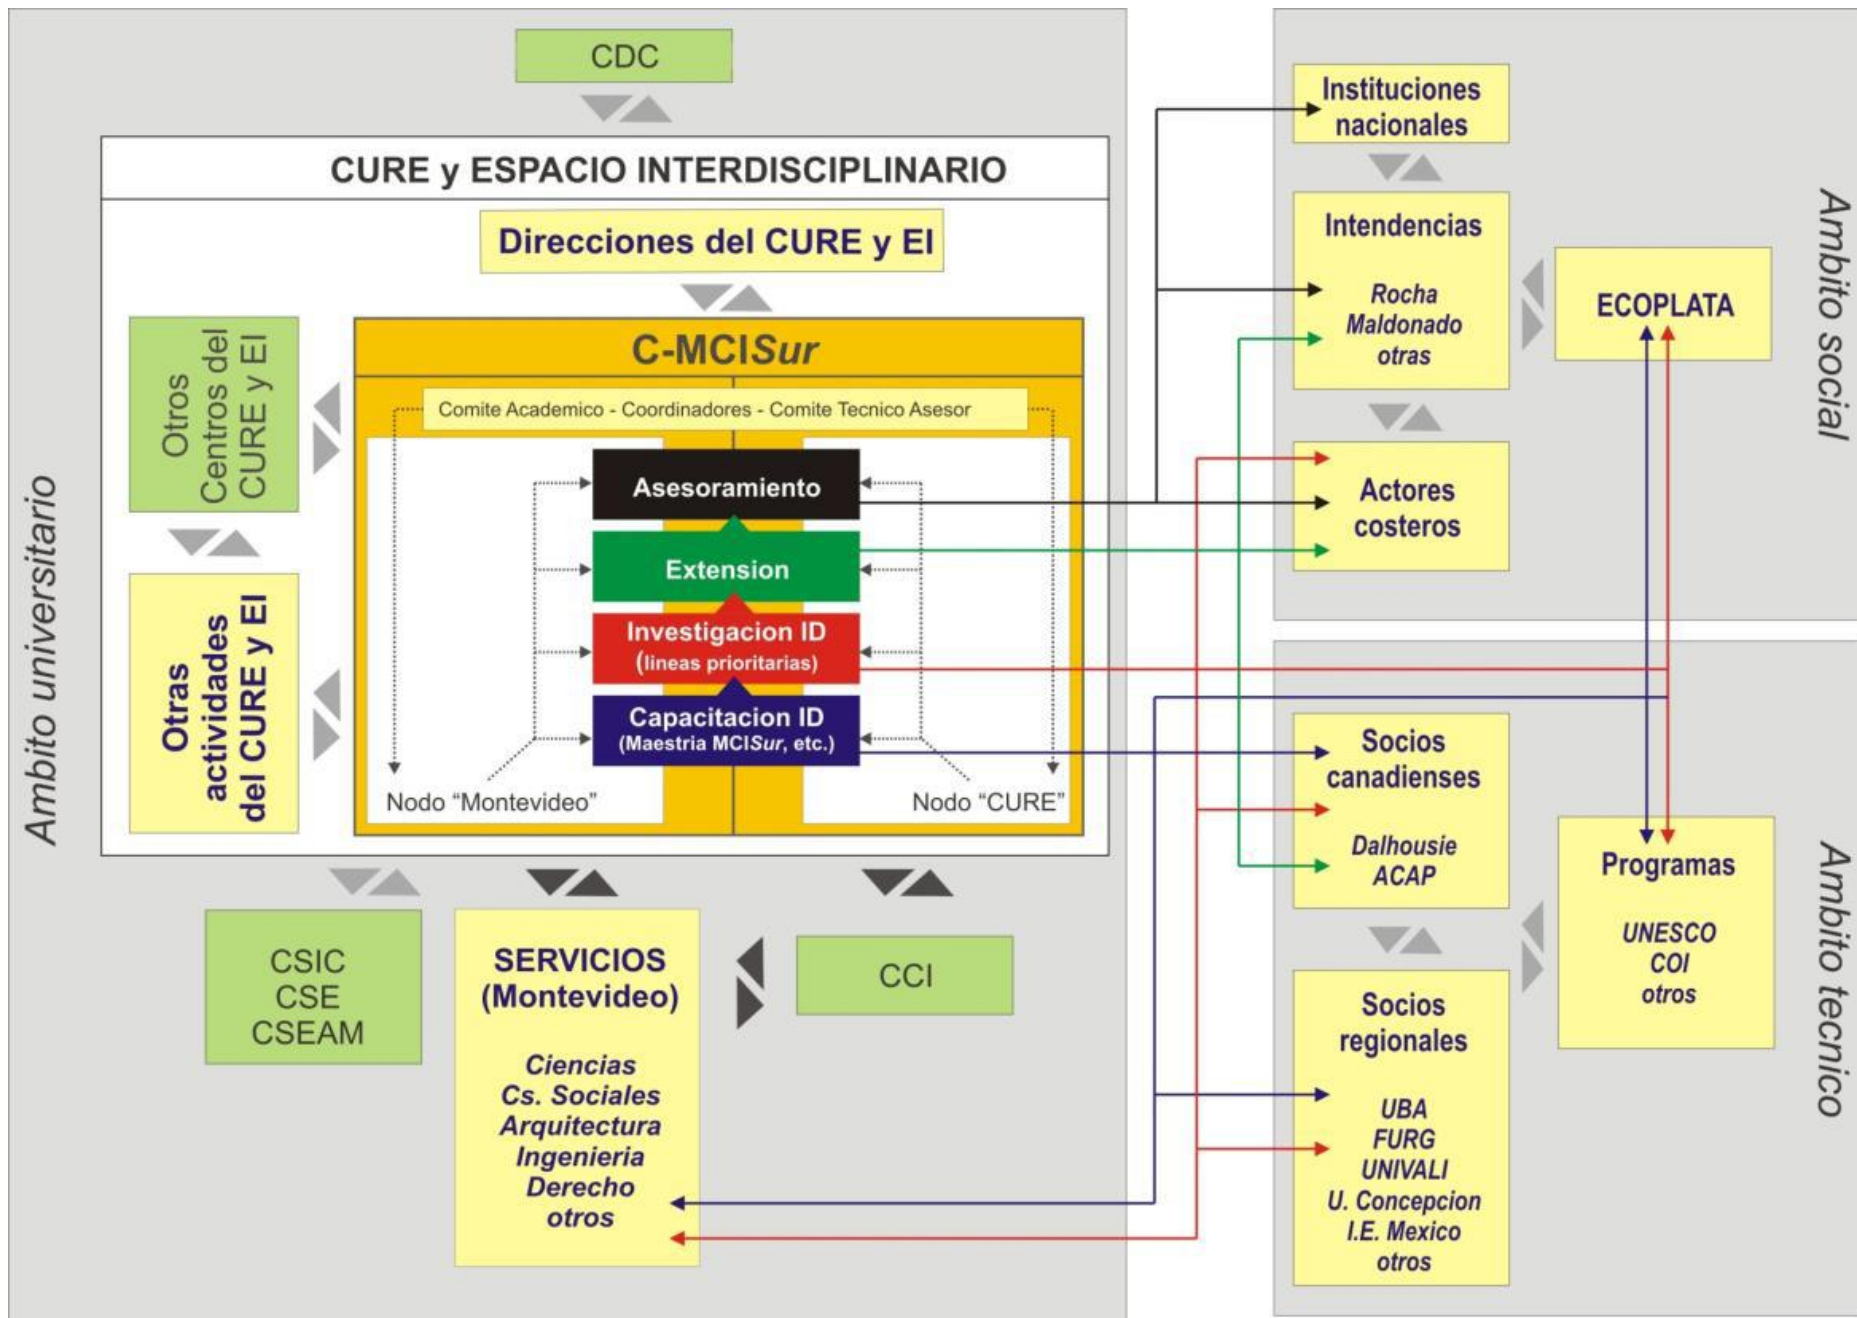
Ambito universitario

CDC

CURE y ESPACIO INTERDISCIPLINARIO

Direcciones del CURE y EI

Otros Centros del CURE y EI

Otras actividades del CURE y EI

C-MCISur

Comite Academico - Coordinadores - Comite Tecnico Asesor

Asesoramiento

Extension

Investigacion ID (lineas prioritarias)

Capacitacion ID (Maestria MCISur, etc.)

Nodo “Montevideo”

Nodo “CURE”

CSIC
CSE
CSEAM

SERVICIOS (Montevideo)

Ciencias
Cs. Sociales
Arquitectura
Ingenieria
Derecho
otros

CCI

Ambito social

Instituciones nacionales

Intendencias

Rocha
Maldonado
otras

Actores costeros

ECOPLATA

Ambito tecnico

Socios canadienses

Dalhousie
ACAP

Socios regionales

UBA
FURG
UNIVALI
U. Concepcion
I.E. Mexico
otros

Programas

UNESCO
COI
otros